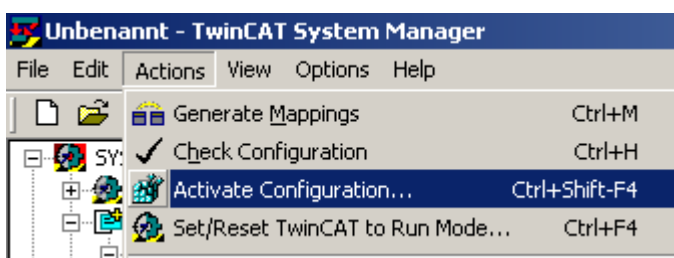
Unbenannt - TwinCAT System Manager

File Edit Actions View Options Help

SY

Generate Mappings Ctrl+M
Check Configuration Ctrl+H
Activate Configuration... Ctrl+Shift-F4
Set/Reset TwinCAT to Run Mode... Ctrl+F4